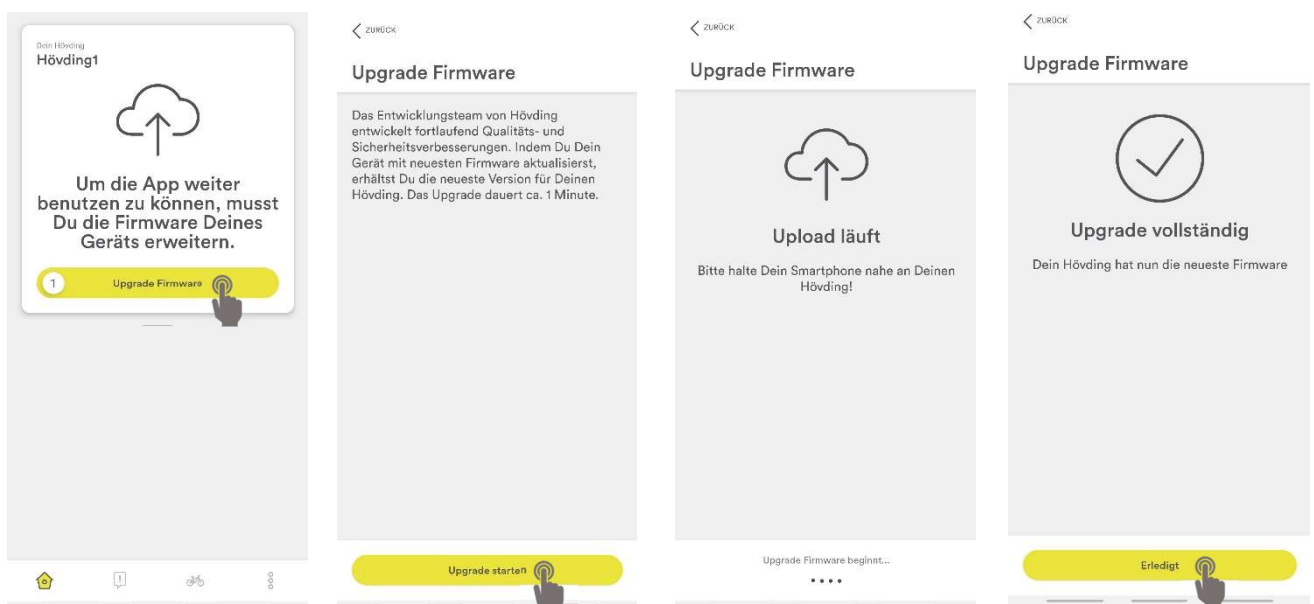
Dein Hövding
Hövding1

Um die App weiter benutzen zu können, musst Du die Firmware Deines Geräts erweitern.

1 Upgrade Firmware

ZURÜCK

Upgrade Firmware

Das Entwicklungsteam von Hövding entwickelt fortlaufend Qualitäts- und Sicherheitsverbesserungen. Indem Du Dein Gerät mit neuesten Firmware aktualisierst, erhältst Du die neueste Version für Deinen Hövding. Das Upgrade dauert ca. 1 Minute.

Upgrade starten

ZURÜCK

Upgrade Firmware

Upload läuft

Bitte halte Dein Smartphone nahe an Deinen Hövding!

Upgrade Firmware beginnt...

ZURÜCK

Upgrade Firmware

Upgrade vollständig

Dein Hövding hat nun die neueste Firmware

Erledigt